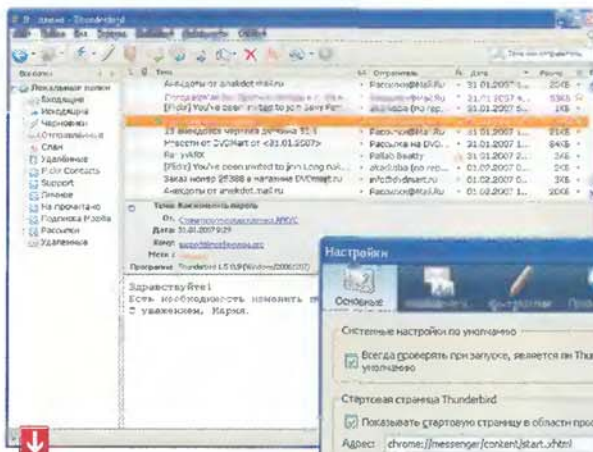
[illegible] - Thunderbird

Локальные папки
Входящие
Исходящие
Черновики
Отправленные
Спам
Удалённые
Flickr Contacts
Support
Личное
На прочитать
Подписка Mozilla
Рассылки
Удалённые

Тема
Анекдоты от anekdot.mail.ru
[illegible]
[Flickr] You've been invited to join Steve Far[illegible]
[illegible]
13 анекдотов черного юмора 31.1
Новости от DVDMart от <31.01.2007>
Re: ykRX
[Flickr] You've been invited to join Long nul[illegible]
Заказ номер 25388 в магазине DVDmart.ru
Анекдоты от anekdot.mail.ru

Отправитель
Рассылки@Mail.Ru
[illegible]
Рассылки@Mail.Ru
Рассылка на DVD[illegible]
Pallab Beatty
info@dvdmart.ru
Рассылки@Mail.Ru

Дата
31.01.2007
31.01.2007 9:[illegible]
31.01.2007
31.01.2007 1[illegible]
31.01.2007 2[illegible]
01.02.2007 0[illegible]
01.02.2007 1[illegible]

Тема: Восстановить пароль
От: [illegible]
Дата: 31.01.2007 9:29
Кому: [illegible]
Программа: Thunderbird 1.5.0.9 (Windows/20061207)

Здравствуйте!
Есть необходимость изменить па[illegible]
С уважением, Мария.

Настройки
Основные
Системные настройки по умолчанию
Всегда проверять при запуске, является ли Thu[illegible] умолчанию
Стартовая страница Thunderbird
Показывать стартовую страницу в области прос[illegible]
Адрес: chrome://messenger/content/start.xhtml